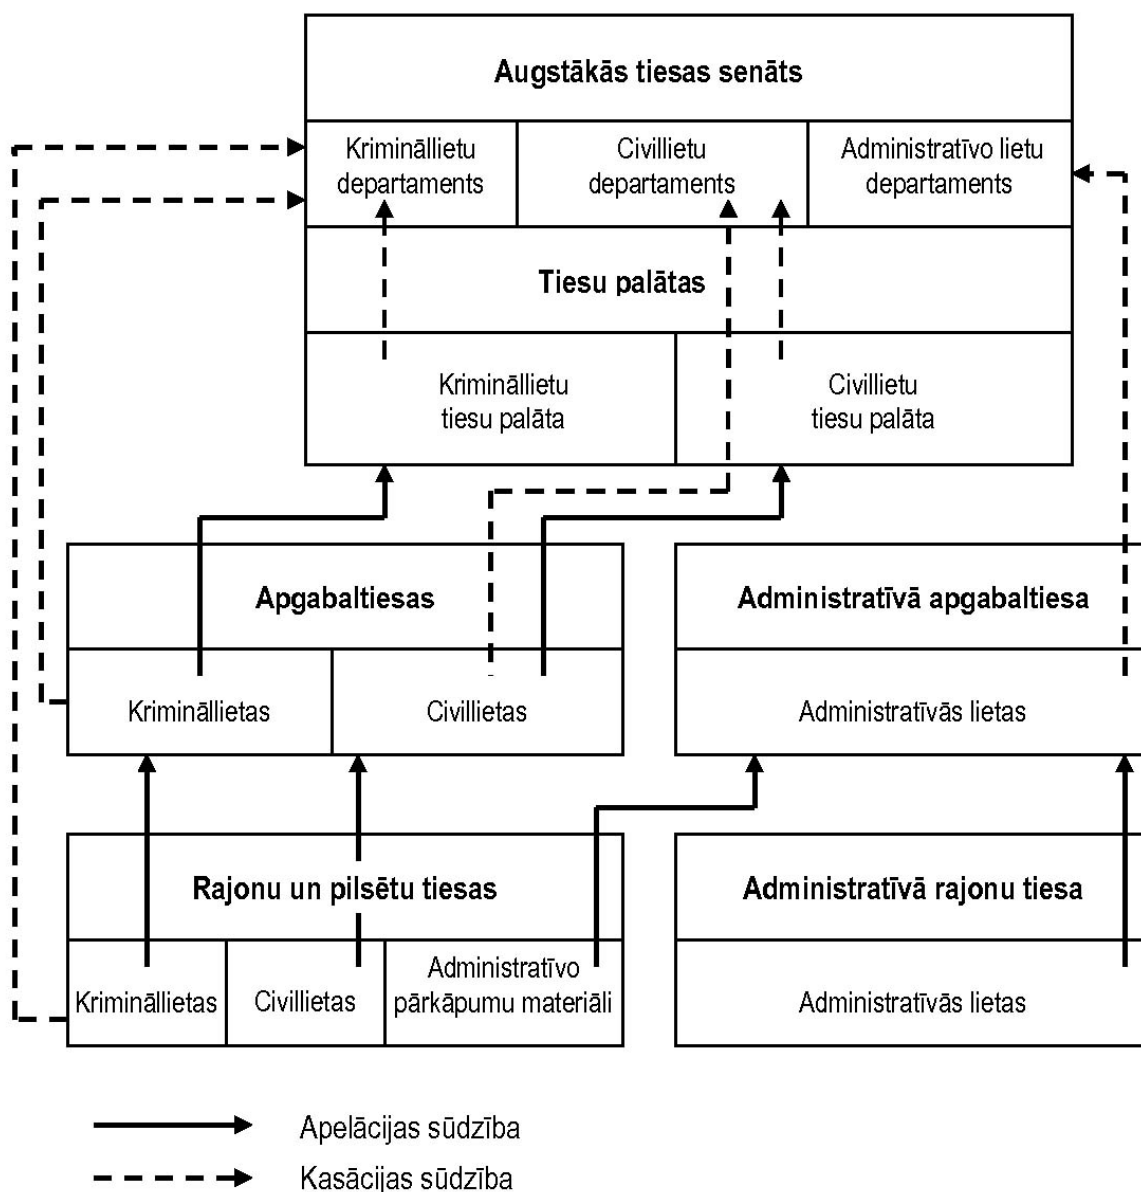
Augstākās tiesas senāts

Krimināllietu departaments

Civillietu departaments

Administratīvo lietu departaments

Tiesu palātas

Krimināllietu tiesu palāta

Civillietu tiesu palāta

Apgabaltiesas

Krimināllietas

Civillietas

Administratīvā apgabaltiesa

Administratīvās lietas

Rajonu un pilsētu tiesas

Krimināllietas

Civillietas

Administratīvo pārkāpumu materiāli

Administratīvā rajonu tiesa

Administratīvās lietas

Apelācijas sūdzība

Kasācijas sūdzība